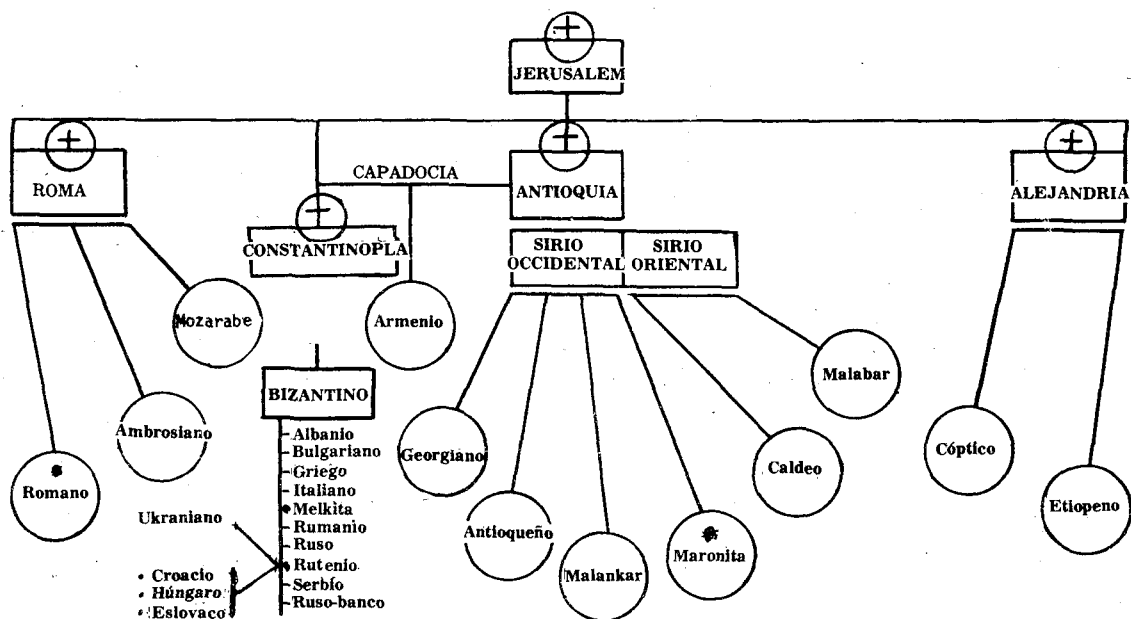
JERUSALEM

ROMA

CAPADOCIA

ANTIOQUIA

ALEJANDRIA

CONSTANTINOPLA

SIRIO OCCIDENTAL

SIRIO ORIENTAL

Mozarabe

Armenio

Malabar

BIZANTINO

Ambrosiano

Georgiano

Caldeo

Cóptico

Romano

Albanio
Bulgariano
Griego
Italiano
Melkita
Rumanio
Ruso
Rutenio
Serbio
Ruso-banco

Ukraniano

Croacio
Húngaro
Eslovaco

Antioqueño

Malankar

Maronita

Etiopeno